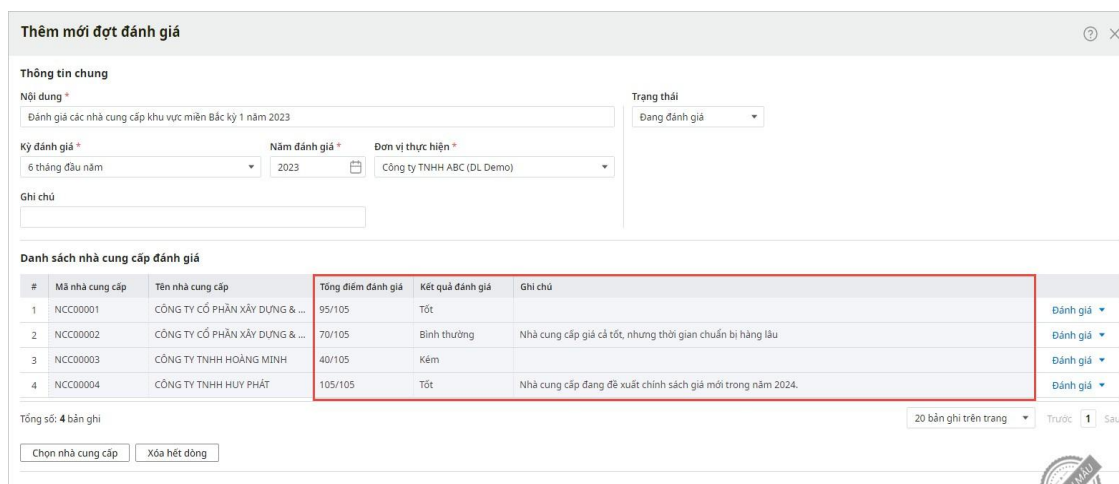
Thêm mới đợt đánh giá

Thông tin chung

Nội dung *

Đánh giá các nhà cung cấp khu vực miền Bắc kỳ 1 năm 2023

Trạng thái

Đang đánh giá

Kỳ đánh giá *

6 tháng đầu năm

Năm đánh giá *

2023

Đơn vị thực hiện *

Công ty TNHH ABC (DL Demo)

Ghi chú

Danh sách nhà cung cấp đánh giá

| # | Mã nhà cung cấp | Tên nhà cung cấp | Tổng điểm đánh giá | Kết quả đánh giá | Ghi chú | |
|---|---|---|---|---|---|---|
| 1 | NCC00001 | CÔNG TY CỔ PHẦN XÂY DỰNG & ... | 95/105 | Tốt | | Đánh giá |
| 2 | NCC00002 | CÔNG TY CỔ PHẦN XÂY DỰNG & ... | 70/105 | Bình thường | Nhà cung cấp giá cả tốt, nhưng thời gian chuẩn bị hàng lâu | Đánh giá |
| 3 | NCC00003 | CÔNG TY TNHH HOÀNG MINH | 40/105 | Kém | | Đánh giá |
| 4 | NCC00004 | CÔNG TY TNHH HUY PHÁT | 105/105 | Tốt | Nhà cung cấp đang đề xuất chính sách giá mới trong năm 2024. | Đánh giá |

Tổng số: 4 bản ghi

20 bản ghi trên trang

Trước 1 Sau

Chọn nhà cung cấp

Xóa hết dòng

MẪU